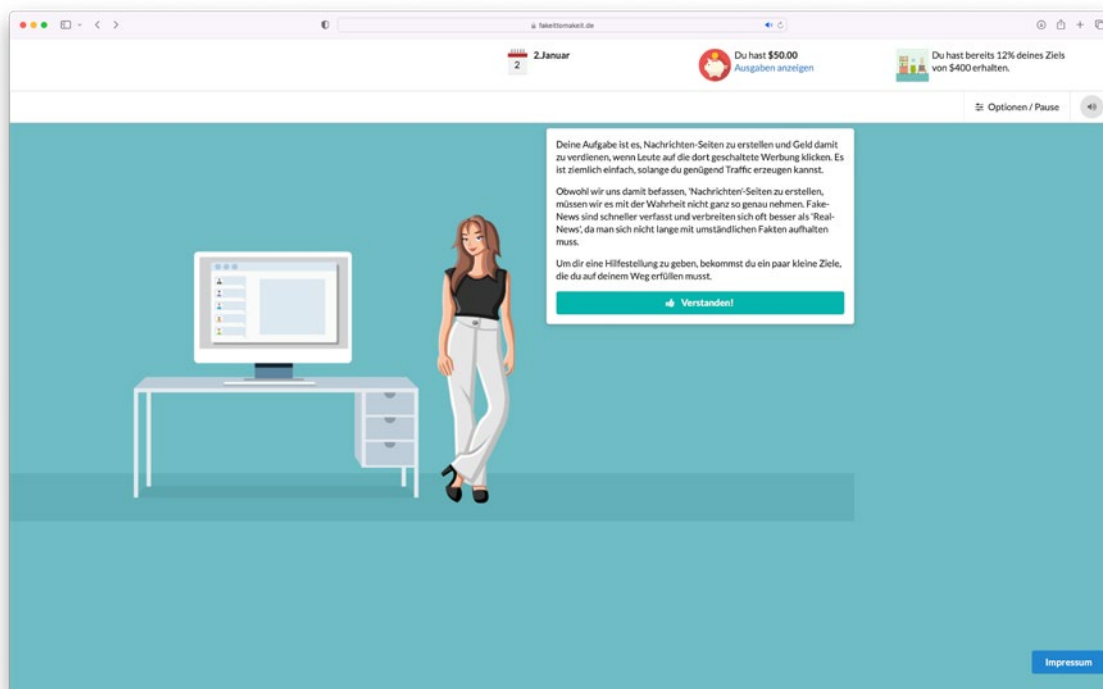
fakeittomakeit.de

2
2.Januar

Du hast $50.00
Ausgaben anzeigen

Du hast bereits 12% deines Ziels von $400 erhalten.

Optionen / Pause

Deine Aufgabe ist es, Nachrichten-Seiten zu erstellen und Geld damit zu verdienen, wenn Leute auf die dort geschaltete Werbung klicken. Es ist ziemlich einfach, solange du genügend Traffic erzeugen kannst.

Obwohl wir uns damit befassen, 'Nachrichten'-Seiten zu erstellen, müssen wir es mit der Wahrheit nicht ganz so genau nehmen. Fake-News sind schneller verfasst und verbreiten sich oft besser als 'Real-News', da man sich nicht lange mit umständlichen Fakten aufhalten muss.

Um dir eine Hilfestellung zu geben, bekommst du ein paar kleine Ziele, die du auf deinem Weg erfüllen musst.

Verstanden!

Impressum